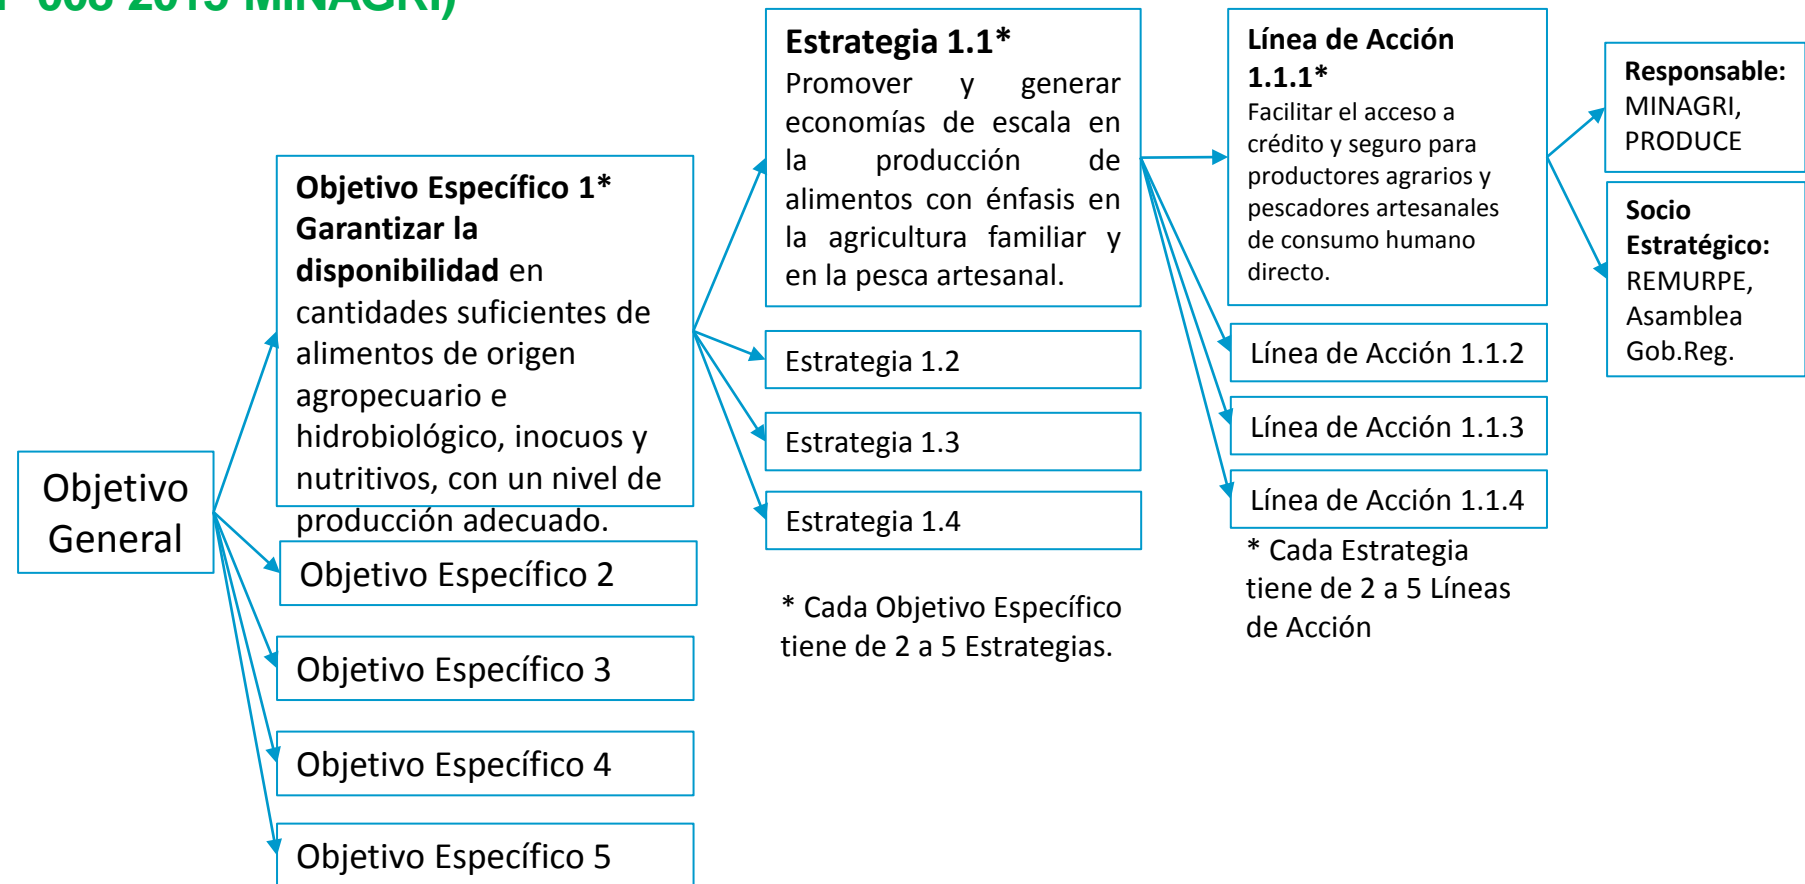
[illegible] 008-2015 MINAGRI)

Objetivo General

**Objetivo Específico 1\***
**Garantizar la disponibilidad** en cantidades suficientes de alimentos de origen agropecuario e hidrobiológico, inocuos y nutritivos, con un nivel de producción adecuado.

Objetivo Específico 2

Objetivo Específico 3

Objetivo Específico 4

Objetivo Específico 5

**Estrategia 1.1\***
Promover y generar economías de escala en la producción de alimentos con énfasis en la agricultura familiar y en la pesca artesanal.

Estrategia 1.2

Estrategia 1.3

Estrategia 1.4

\* Cada Objetivo Específico tiene de 2 a 5 Estrategias.

**Línea de Acción 1.1.1\***
Facilitar el acceso a crédito y seguro para productores agrarios y pescadores artesanales de consumo humano directo.

Línea de Acción 1.1.2

Línea de Acción 1.1.3

Línea de Acción 1.1.4

\* Cada Estrategia tiene de 2 a 5 Líneas de Acción

**Responsable:** MINAGRI, PRODUCE

**Socio Estratégico:** REMURPE, Asamblea Gob.Reg.